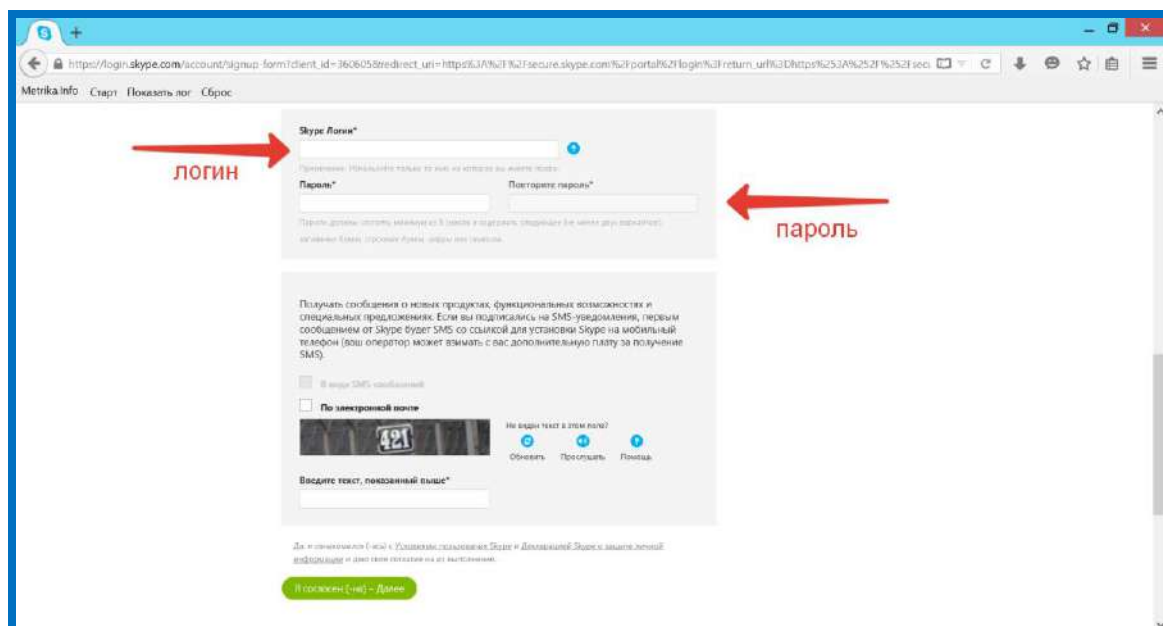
https://login.skype.com/account/signup-form?client_id=360605&redirect_uri=https%3A%2F%2Fsecure.skype.com%2Fportal%2Flogin%3Freturn_url%3Dhttps%253A%252F%252Fsec

Metrika Info Старт Показать лог Сброс

Skype Логин*

логин

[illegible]

Пароль*

Повторите пароль*

пароль

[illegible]

Получать сообщения о новых продуктах, функциональных возможностях и специальных предложениях. Если вы подписались на SMS-уведомления, первым сообщением от Skype будет SMS со ссылкой для установки Skype на мобильный телефон (ваш оператор может взимать с вас дополнительную плату за получение SMS).

В виде SMS-сообщений

По электронной почте

421

Не видно текст в этом поле?

Обновить Прослушать Помощь

Введите текст, показанный выше*

Да, я ознакомился (-ась) с Условиями пользования Skype и Декларацией Skype о защите личной информации и даю свое согласие на их выполнение.

Я согласен (-на) – Далее